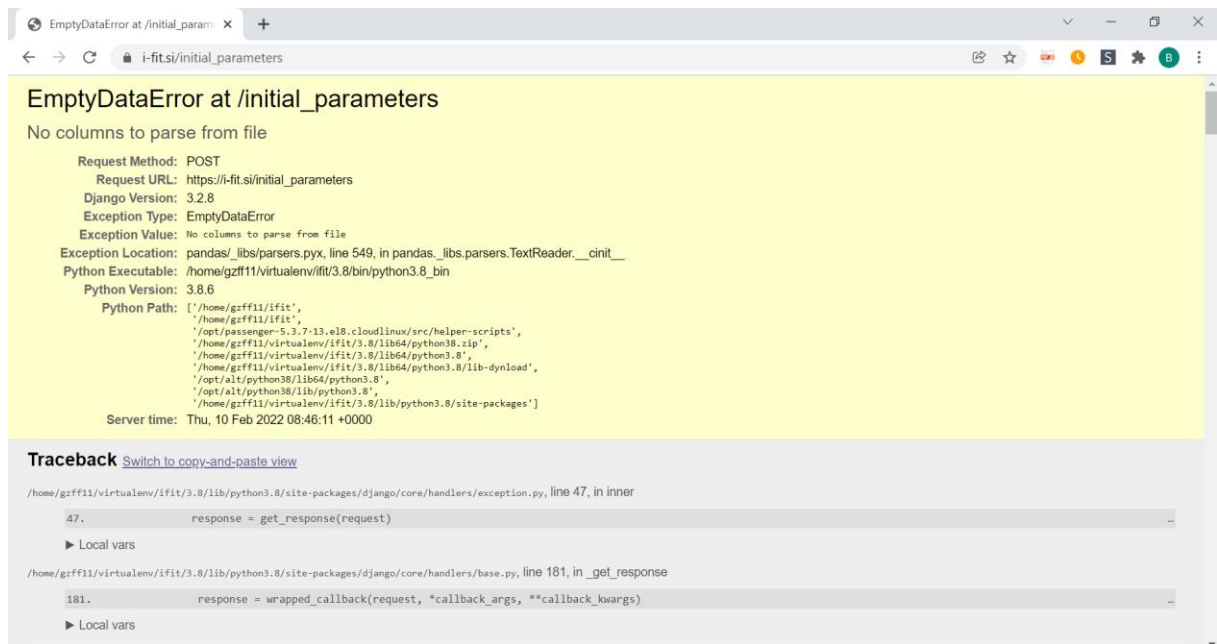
EmptyDataError at /initial_param ×
+
i-fit.si/initial_parameters
B

EmptyDataError at /initial_parameters

No columns to parse from file

| | |
|---|---|
| Request Method: | POST |
| Request URL: | https://i-fit.si/initial_parameters |
| Django Version: | 3.2.8 |
| Exception Type: | EmptyDataError |
| Exception Value: | No columns to parse from file |
| Exception Location: | pandas/_libs/parsers.pyx, line 549, in pandas._libs.parsers.TextReader.__cinit__ |
| Python Executable: | /home/gzff11/virtualenv/ifit/3.8/bin/python3.8_bin |
| Python Version: | 3.8.6 |
| Python Path: | ['/home/gzff11/ifit', '/home/gzff11/ifit', '/opt/passenger-5.3.7-13.el8.cloudlinux/src/helper-scripts', '/home/gzff11/virtualenv/ifit/3.8/lib64/python38.zip', '/home/gzff11/virtualenv/ifit/3.8/lib64/python3.8', '/home/gzff11/virtualenv/ifit/3.8/lib64/python3.8/lib-dynload', '/opt/alt/python38/lib64/python3.8', '/opt/alt/python38/lib/python3.8', '/home/gzff11/virtualenv/ifit/3.8/lib/python3.8/site-packages'] |
| Server time: | Thu, 10 Feb 2022 08:46:11 +0000 |

Traceback Switch to copy-and-paste view

/home/gzff11/virtualenv/ifit/3.8/lib/python3.8/site-packages/django/core/handlers/exception.py, line 47, in inner

47. response = get_response(request)
...

▶ Local vars

/home/gzff11/virtualenv/ifit/3.8/lib/python3.8/site-packages/django/core/handlers/base.py, line 181, in _get_response

181. response = wrapped_callback(request, *callback_args, **callback_kwargs)
...

▶ Local vars